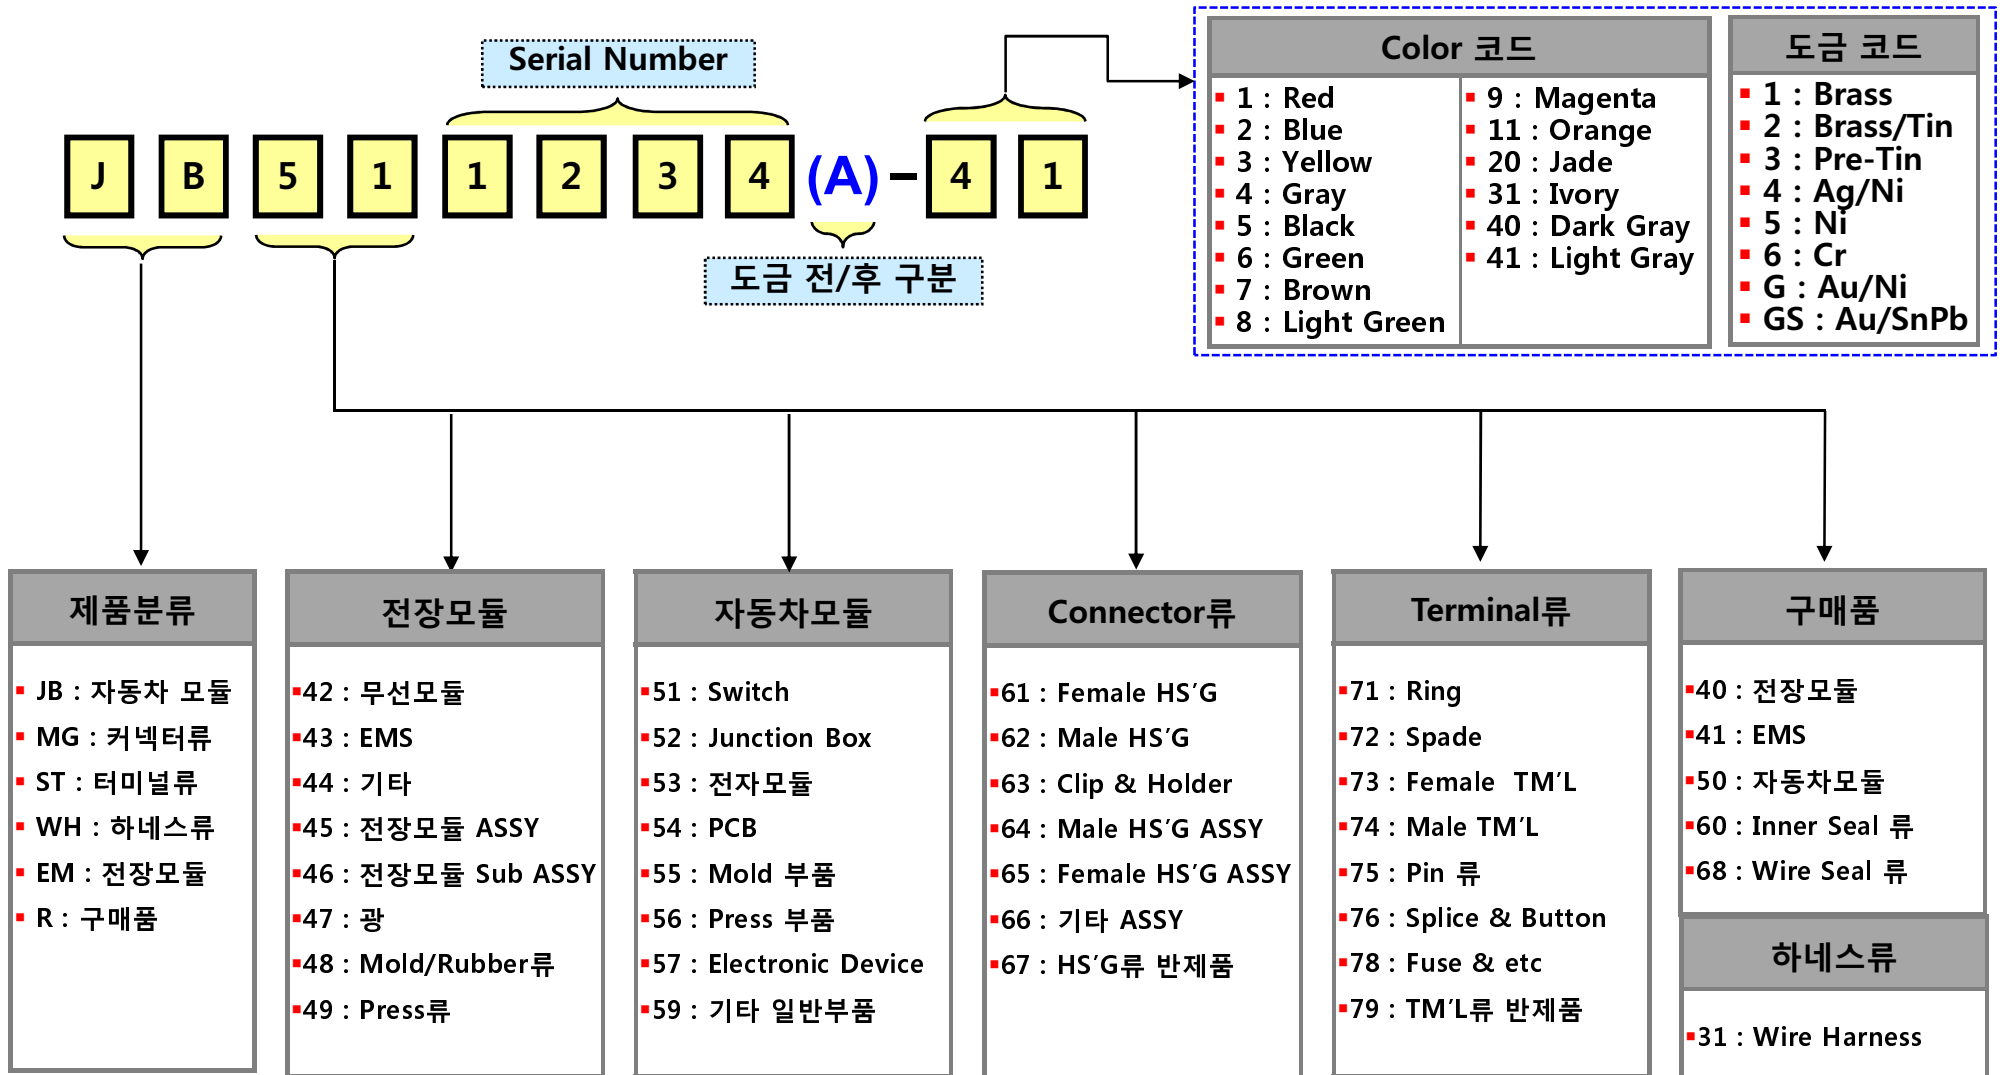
Serial Number

J B 5 1 1 2 3 4 (A) – 4 1

도금 전/후 구분

Color 코드

- 1 : Red
- 2 : Blue
- 3 : Yellow
- 4 : Gray
- 5 : Black
- 6 : Green
- 7 : Brown
- 8 : Light Green

- 9 : Magenta
- 11 : Orange
- 20 : Jade
- 31 : Ivory
- 40 : Dark Gray
- 41 : Light Gray

도금 코드

- 1 : Brass
- 2 : Brass/Tin
- 3 : Pre-Tin
- 4 : Ag/Ni
- 5 : Ni
- 6 : Cr
- G : Au/Ni
- GS : Au/SnPb

제품분류

- JB : 자동차 모듈
- MG : 커넥터류
- ST : 터미널류
- WH : 하네스류
- EM : 전장모듈
- R : 구매품

전장모듈

- 42 : 무선모듈
- 43 : EMS
- 44 : 기타
- 45 : 전장모듈 ASSY
- 46 : 전장모듈 Sub ASSY
- 47 : 광
- 48 : Mold/Rubber류
- 49 : Press류

자동차모듈

- 51 : Switch
- 52 : Junction Box
- 53 : 전자모듈
- 54 : PCB
- 55 : Mold 부품
- 56 : Press 부품
- 57 : Electronic Device
- 59 : 기타 일반부품

Connector류

- 61 : Female HS'G
- 62 : Male HS'G
- 63 : Clip & Holder
- 64 : Male HS'G ASSY
- 65 : Female HS'G ASSY
- 66 : 기타 ASSY
- 67 : HS'G류 반제품

Terminal류

- 71 : Ring
- 72 : Spade
- 73 : Female TM'L
- 74 : Male TM'L
- 75 : Pin 류
- 76 : Splice & Button
- 78 : Fuse & etc
- 79 : TM'L류 반제품

구매품

- 40 : 전장모듈
- 41 : EMS
- 50 : 자동차모듈
- 60 : Inner Seal 류
- 68 : Wire Seal 류

하네스류

- 31 : Wire Harness